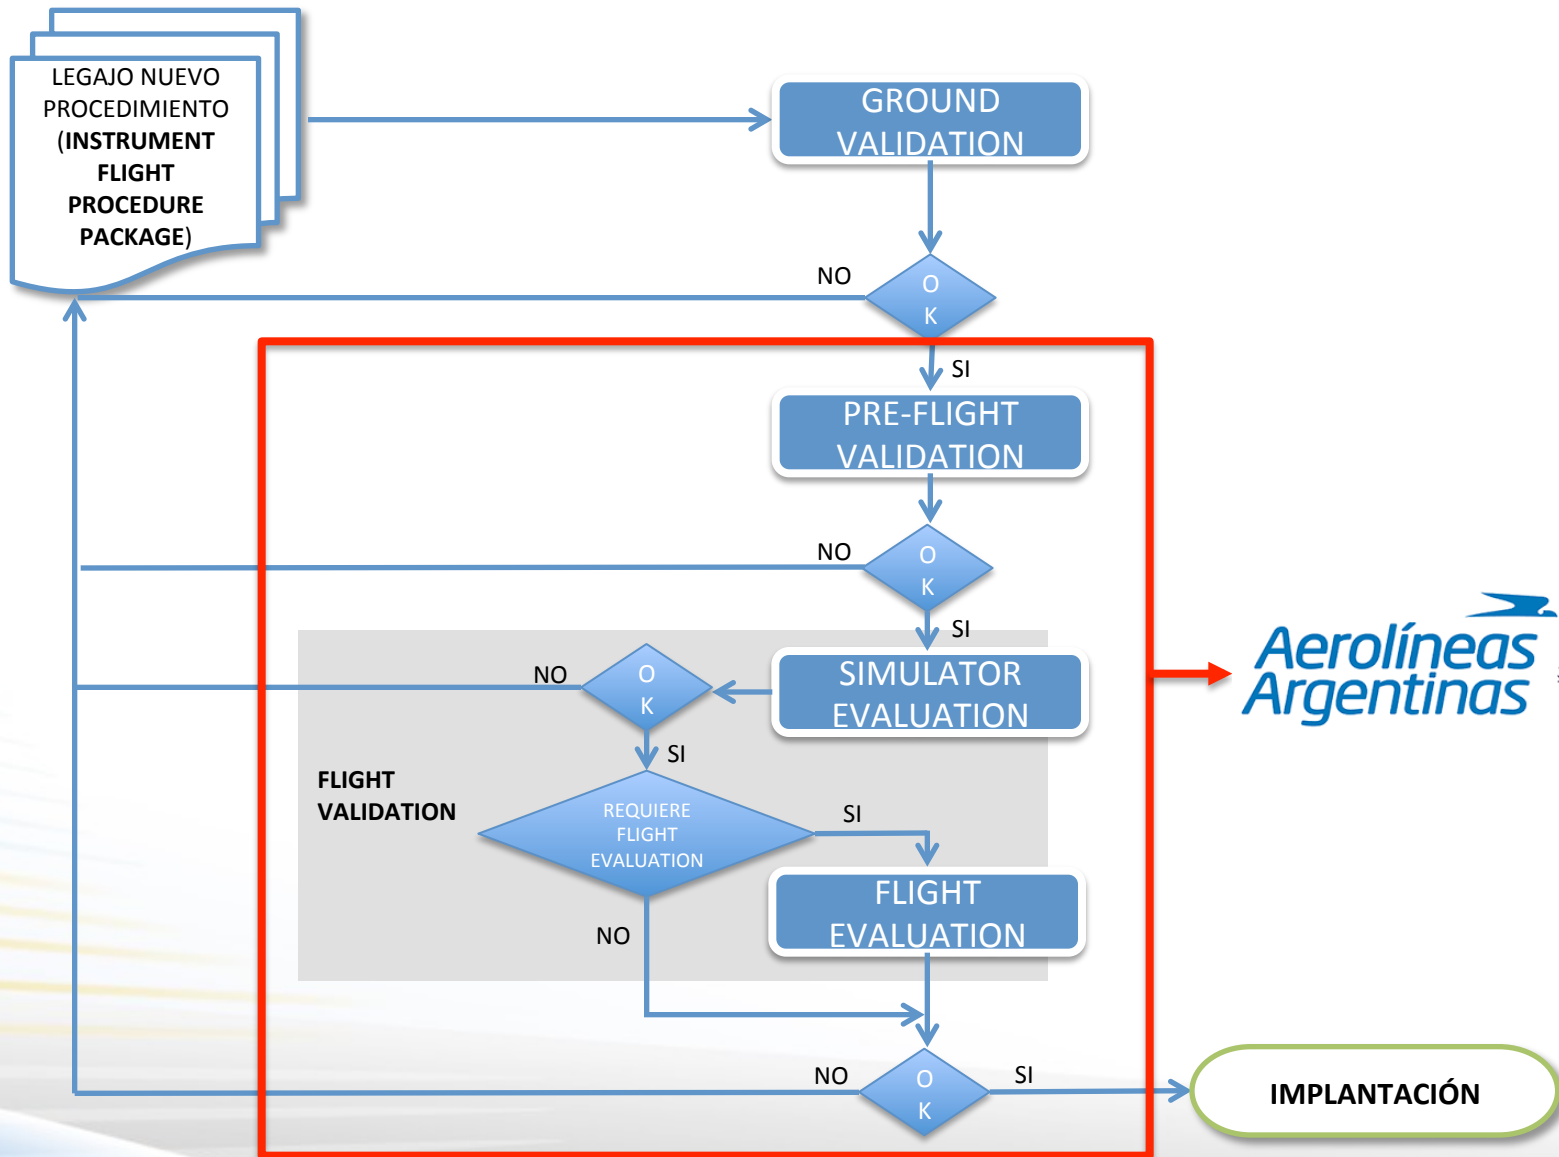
LEGAJO NUEVO PROCEDIMIENTO (INSTRUMENT FLIGHT PROCEDURE PACKAGE)

GROUND VALIDATION

NO

O K

SI

PRE-FLIGHT VALIDATION

NO

O K

SI

SIMULATOR EVALUATION

NO

O K

SI

FLIGHT VALIDATION

REQUIERE FLIGHT EVALUATION

SI

FLIGHT EVALUATION

NO

NO

O K

SI

IMPLANTACIÓN

Aerolíneas Argentinas